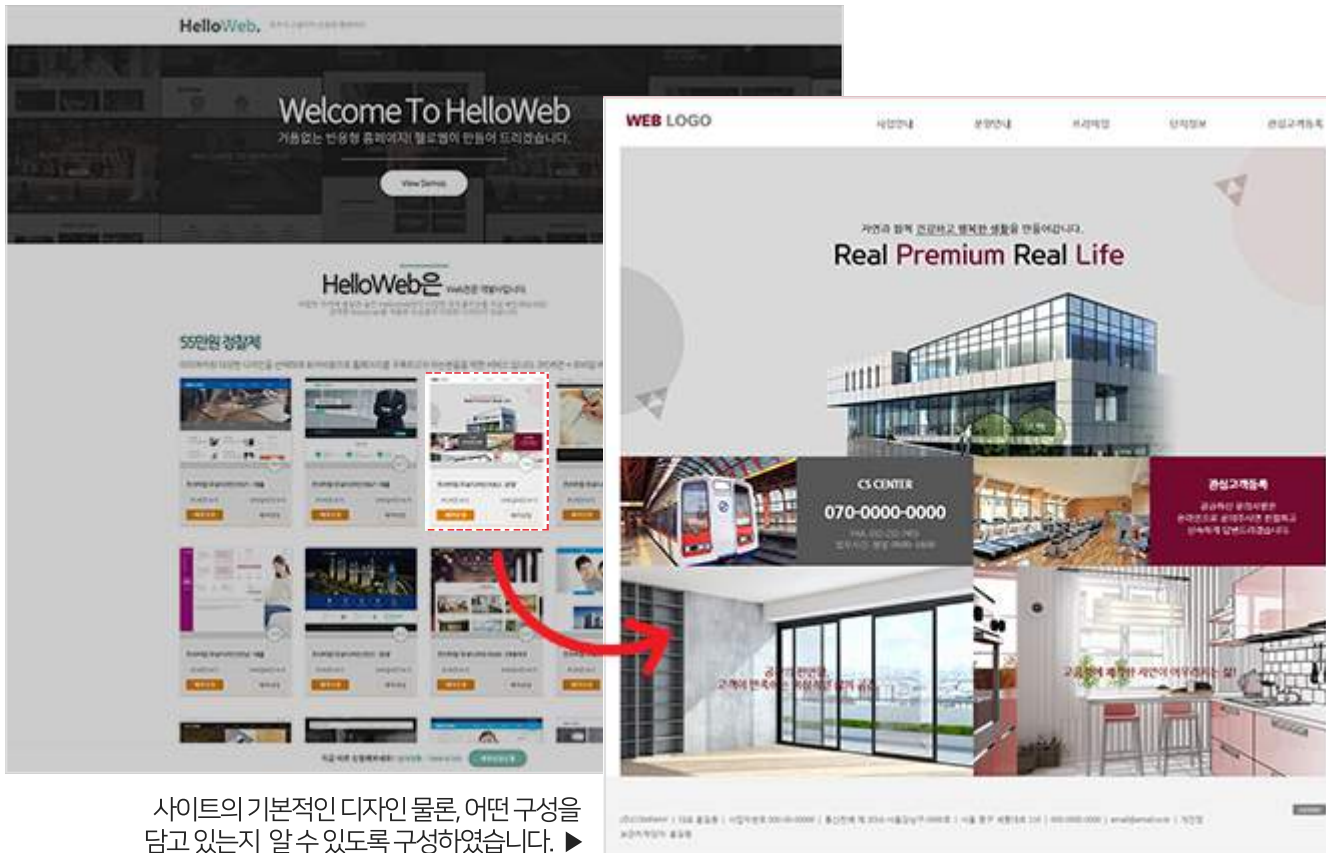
HelloWeb.

Welcome To HelloWeb

거품없는 반응형 홈페이지! 헬로웹이 만들어 드리겠습니다.

View Demos

HelloWeb은

55만원 정찰제

WEB LOGO

사업안내

분양안내

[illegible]

단지정보

관심고객등록

자연과 함께 건강하고 행복한 생활을 만들어갑니다.

Real Premium Real Life

CS CENTER

070-0000-0000

관심고객등록

지금 바로 상담해주세요!

사이트의 기본적인 디자인 물론, 어떤 구성을 담고 있는지 알 수 있도록 구성하였습니다. ▶